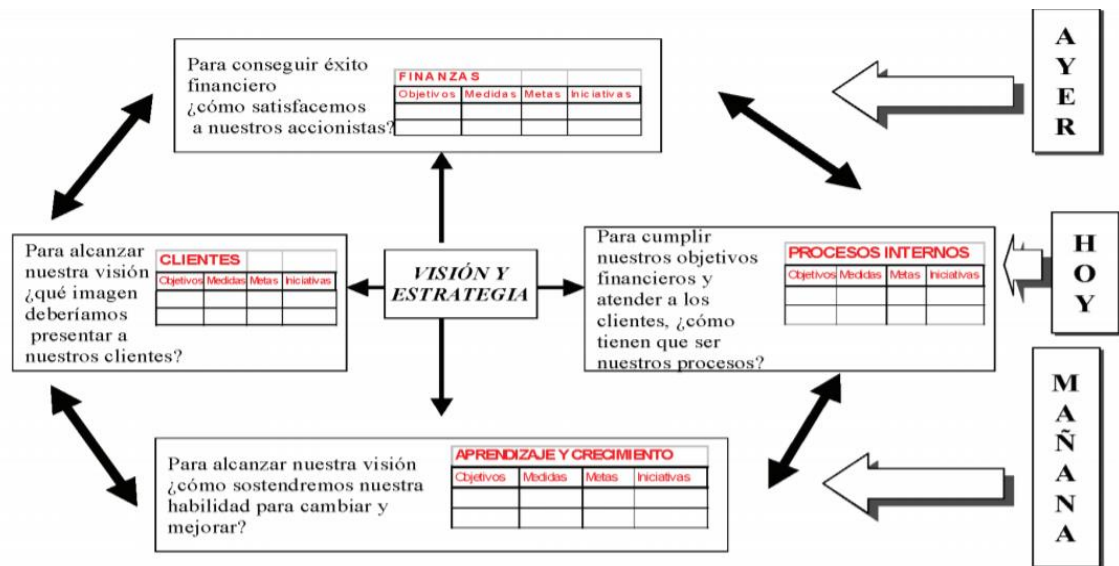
Para conseguir éxito financiero ¿cómo satisfacemos a nuestros accionistas?

| FINANZAS | | | |
|---|---|---|---|
| Objetivos | Medidas | Metas | Iniciativas |
| | | | |
| | | | |

AYER

Para alcanzar nuestra visión ¿qué imagen deberíamos presentar a nuestros clientes?

| CLIENTES | | | |
|---|---|---|---|
| Objetivos | Medidas | Metas | Iniciativas |
| | | | |
| | | | |

VISIÓN Y ESTRATEGIA

Para cumplir nuestros objetivos financieros y atender a los clientes, ¿cómo tienen que ser nuestros procesos?

| PROCESOS INTERNOS | | | |
|---|---|---|---|
| Objetivos | Medidas | Metas | Iniciativas |
| | | | |
| | | | |

HOY

MAÑANA

Para alcanzar nuestra visión ¿cómo sostendremos nuestra habilidad para cambiar y mejorar?

| APRENDIZAJE Y CRECIMIENTO | | | |
|---|---|---|---|
| Objetivos | Medidas | Metas | Iniciativas |
| | | | |
| | | | |